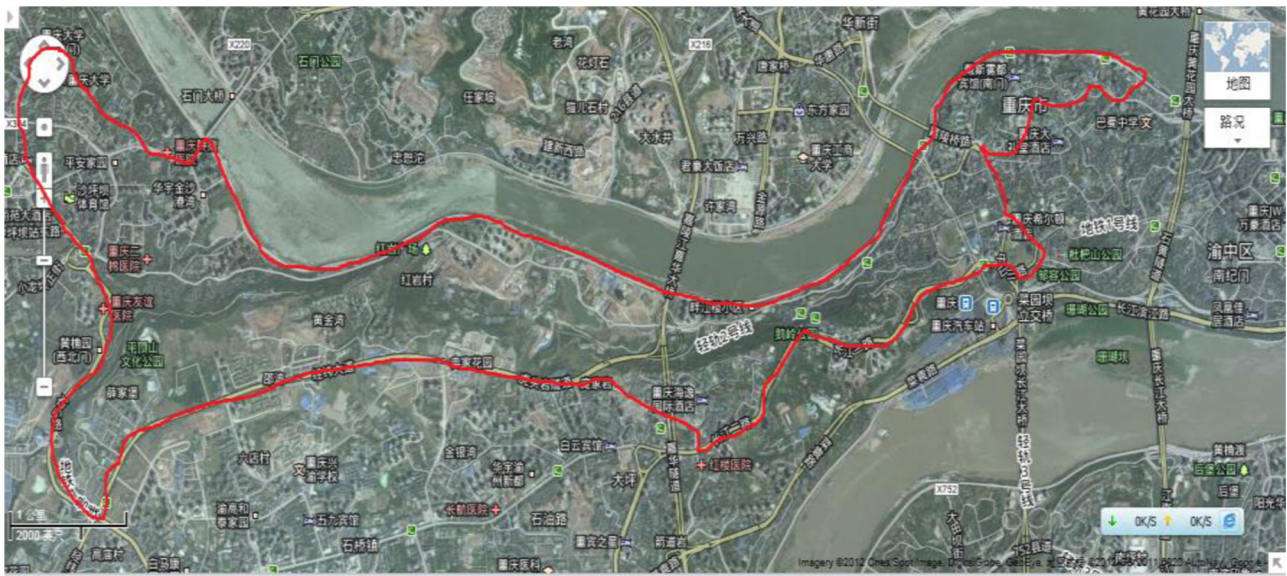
重庆大学
重庆大学
X220
石门公园
老湾
花灯石
X216
华新街
黄花园大桥
地图
路况
石门大桥
任家坡
猫儿石村
东方家园
重庆市
巴蜀中学
重庆三峡
忠恕沱
红岩村
许家湾
嘉陵江
重庆二
平安家园
沙坪坝
华宇金沙港湾
重庆三
地铁1号线
渝中区
两路口
重庆友谊医院
黄桷园(西北门)
平顶山文化公园
黄金湾
鹅岭公园
菜园坝
渝中区
长江滨江路
重庆汽车站
珊瑚公园
珊瑚坝
菜园坝长江大桥
轻轨2号线
重庆海逸酒店
大坪
金银湾
六店村
重庆长江大桥
黄桷渡
X752
石油路
长航医院
重庆医科
重庆市
渝州新都
红楼医院
白云宾馆
薛家湾
1公里
2000英尺
石桥铺
高庙村
0K/S
0K/S
Imagery ©2012 Cnes/Spot Image, DigitalGlobe, GeoEye